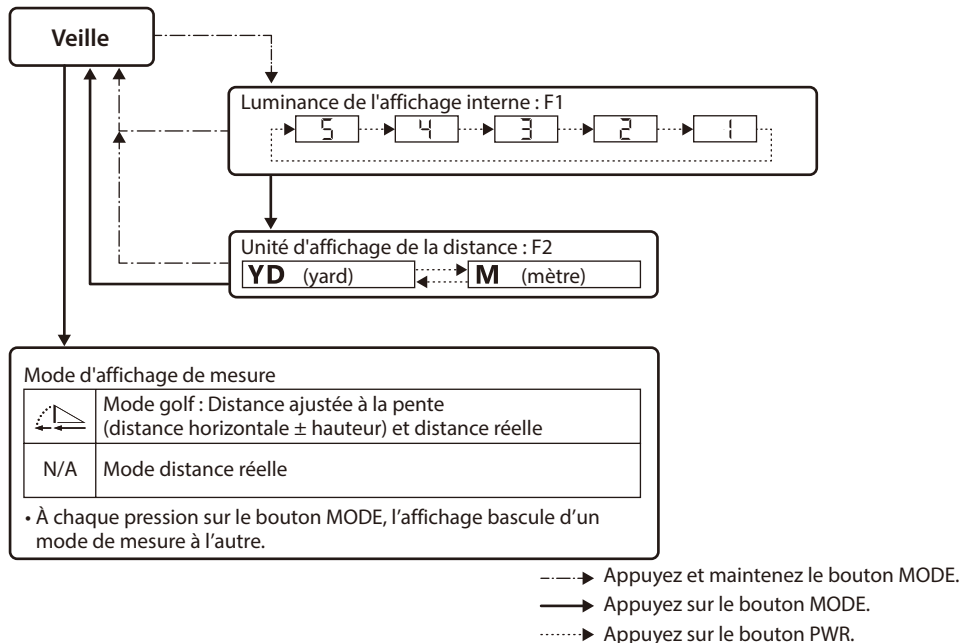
Veille

Luminance de l'affichage interne : F1

5 4 3 2 1

Unité d'affichage de la distance : F2

YD (yard) M (mètre)

Mode d'affichage de mesure

| | |
|---|---|
| | Mode golf : Distance ajustée à la pente (distance horizontale ± hauteur) et distance réelle |
| N/A | Mode distance réelle |

• À chaque pression sur le bouton MODE, l'affichage bascule d'un mode de mesure à l'autre.

Appuyez et maintenez le bouton MODE.
Appuyez sur le bouton MODE.
Appuyez sur le bouton PWR.